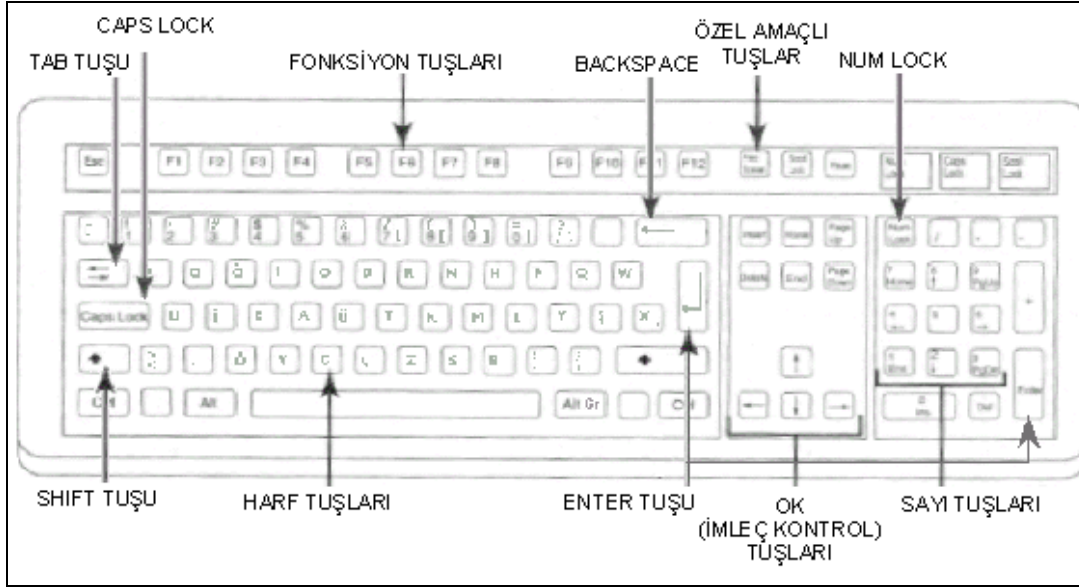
CAPS LOCK

TAB TUŞU

FONKSİYON TUŞLARI

BACKSPACE

ÖZEL AMAÇLI TUŞLAR

NUM LOCK

Esc F1 F2 F3 F4 F5 F6 F7 F8 F9 F10 F11 F12

Caps Lock

Alt

Alt Gr

SHIFT TUŞU

HARF TUŞLARI

ENTER TUŞU

OK (İMLEÇ KONTROL) TUŞLARI

SAYI TUŞLARI